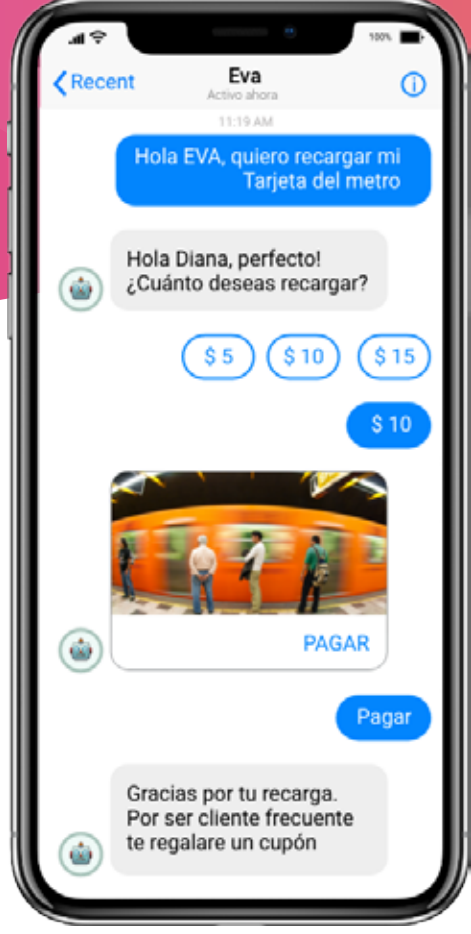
100%

Recent
Eva
Activo ahora

11:19 AM

Hola EVA, quiero recargar mi Tarjeta del metro

Hola Diana, perfecto! ¿Cuánto deseas recargar?

$ 5
$ 10
$ 15

$ 10

PAGAR

Pagar

Gracias por tu recarga. Por ser cliente frecuente te regalare un cupón